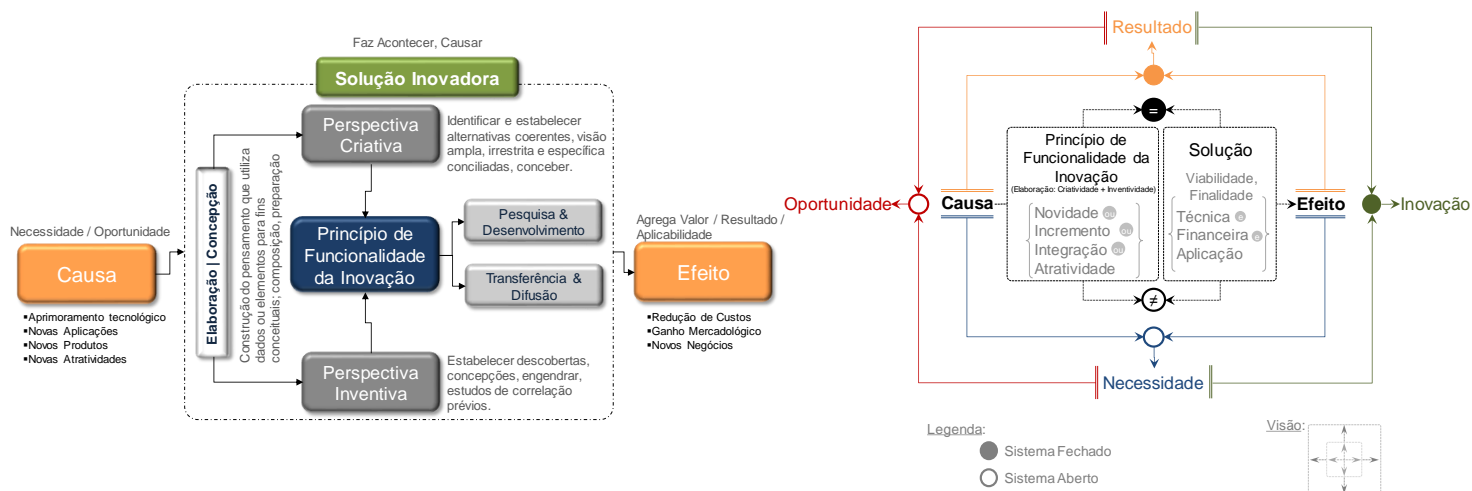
Faz Acontecer, Causar

Solução Inovadora

Perspectiva Criativa

Identificar e estabelecer alternativas coerentes, visão ampla, irrestrita e específica conciliadas, conceber.

Elaboração | Concepção

Construção do pensamento que utiliza dados ou elementos para fins conceituais; composição, preparação

Princípio de Funcionalidade da Inovação

Pesquisa & Desenvolvimento

Transferência & Difusão

Necessidade / Oportunidade

Causa

▪Aprimoramento tecnológico
▪Novas Aplicações
▪Novos Produtos
▪Novas Atratividades

Agrega Valor / Resultado / Aplicabilidade

Efeito

▪Redução de Custos
▪Ganho Mercadológico
▪Novos Negócios

Perspectiva Inventiva

Estabelecer descobertas, concepções, engendrar, estudos de correlação prévios.

Resultado

=

Princípio de Funcionalidade da Inovação
(Elaboração: Criatividade + Inventividade)

Novidade ou
Incremento ou
Integração ou
Atratividade

Solução

Viabilidade, Finalidade

Técnica e
Financeira e
Aplicação

Oportunidade

Causa

Efeito

Inovação

≠

Necessidade

Legenda:
Sistema Fechado
Sistema Aberto

Visão: